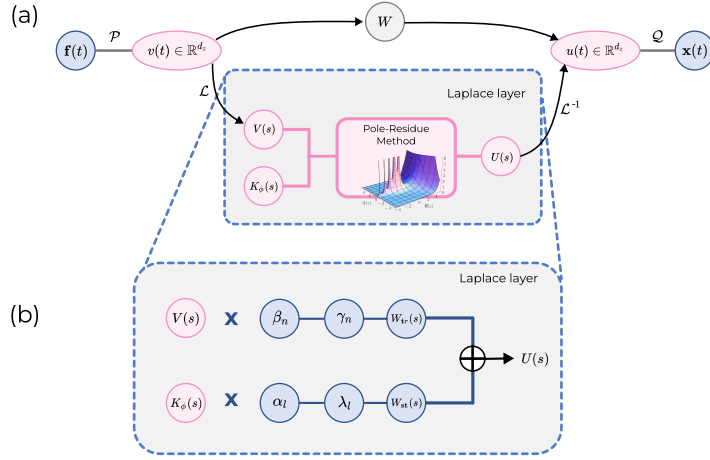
(a)

$\mathbf{f}(t)$ $\mathcal{P}$ $v(t) \in \mathbb{R}^{d_v}$ $W$ $u(t) \in \mathbb{R}^{d_v}$ $\mathcal{Q}$ $\mathbf{x}(t)$

$\mathcal{L}$

Laplace layer

$V(s)$

$K_\phi(s)$

Pole-Residue Method

$U(s)$

$\mathcal{L}^{-1}$

(b)

Laplace layer

$V(s)$ x $\beta_n$ $\gamma_n$ $W_{tr}(s)$

$U(s)$

$K_\phi(s)$ x $\alpha_l$ $\lambda_l$ $W_{st}(s)$